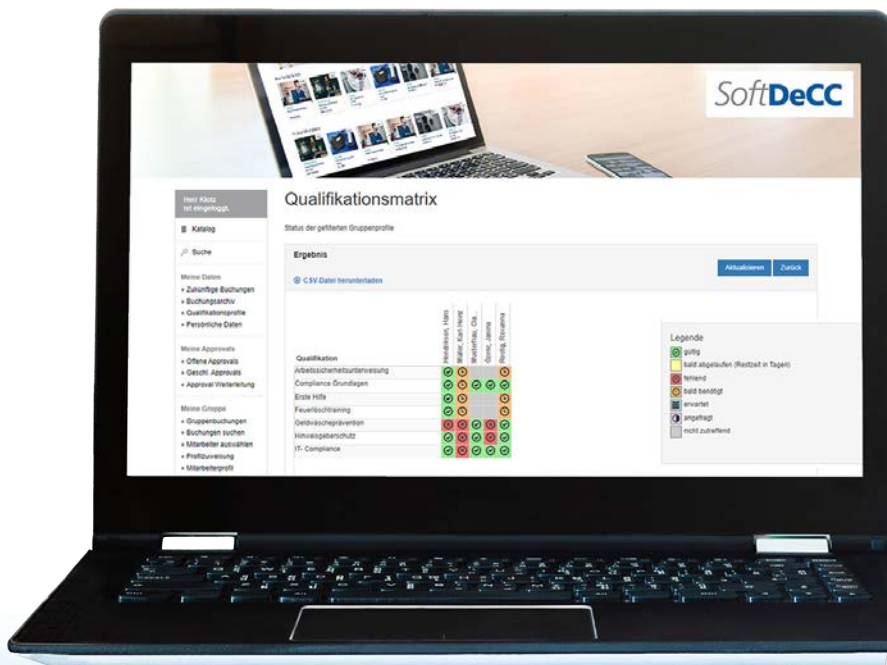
SoftDeCC

Herr Klotz
ist eingeloggt.

Katalog

Suche

Meine Daten
» Zukünftige Buchungen
» Buchungsarchiv
» Qualifikationsprofile
» Persönliche Daten

Meine Approvals
» Offene Approvals
» Geschl. Approvals
» Approval Weiterleitung

Meine Gruppe
» Gruppenbuchungen
» Buchungen suchen
» Mitarbeiter auswählen
» Profilzuweisung
» Mitarbeiterprofil

Qualifikationsmatrix

Status der gefilterten Gruppenprofile

Ergebnis

Aktualisieren Zurück

CSV Datei herunterladen

| Qualifikation | Hendriksen, Hans | Walter, Karl-Heinz | Musterfrau, Ola | Gonic, Janina | Reitig, Roxanna |
|---|---|---|---|---|---|
| Arbeitssicherheitsunterweisung | | | | | |
| Compliance Grundlagen | | | | | |
| Erste Hilfe | | | | | |
| Feuerlöschtraining | | | | | |
| Geldwäscheprävention | | | | | |
| Hinweisgeberschutz | | | | | |
| IT- Compliance | | | | | |

Legende
gültig
bald abgelaufen (Restzeit in Tagen)
fehlend
bald benötigt
erwartet
angefragt
nicht zutreffend